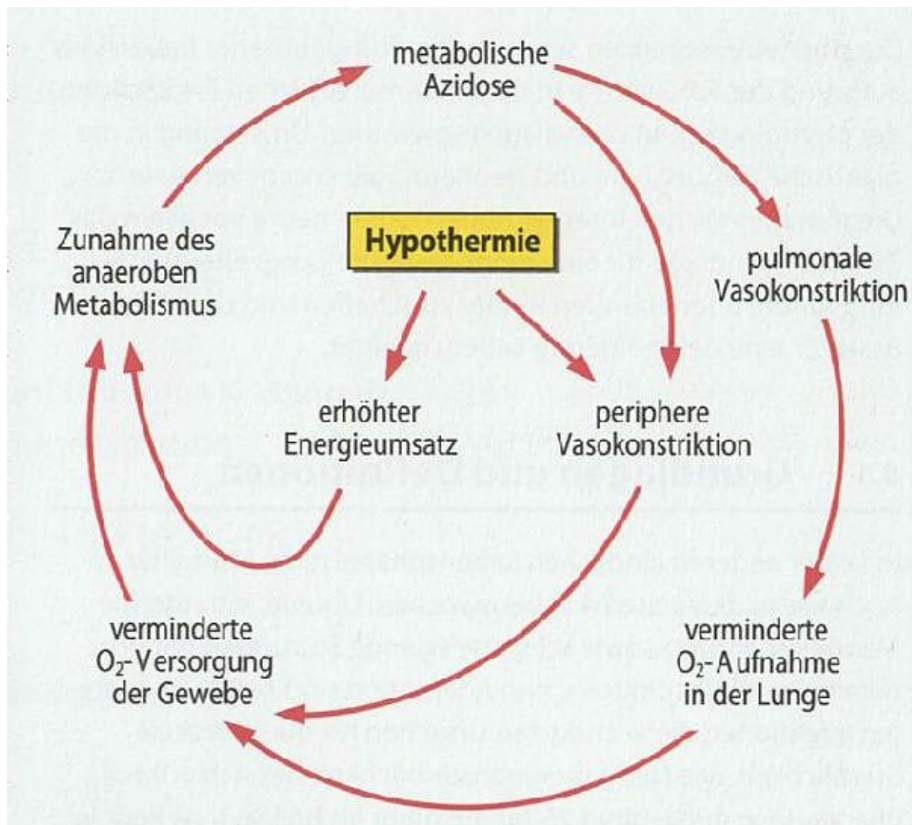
metabolische Azidose

Hypothermie

Zunahme des anaeroben Metabolismus

pulmonale Vasokonstriktion

erhöhter Energieumsatz

periphere Vasokonstriktion

verminderte $O_2$-Versorgung der Gewebe

verminderte $O_2$-Aufnahme in der Lunge